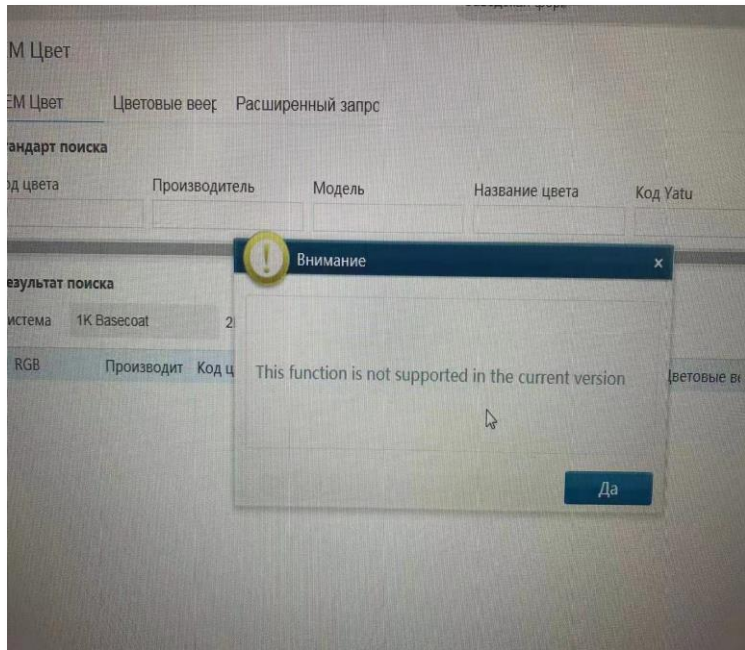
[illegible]

М Цвет

ЕМ Цвет Цветовые веер Расширенный запрс

тандарт поиска

од цвета Производитель Модель Название цвета Код Yatu

езультат поиска

истема 1K Basecoat 2

RGB Производит Код ц Цветовые ве

Внимание ×

This function is not supported in the current version

Да